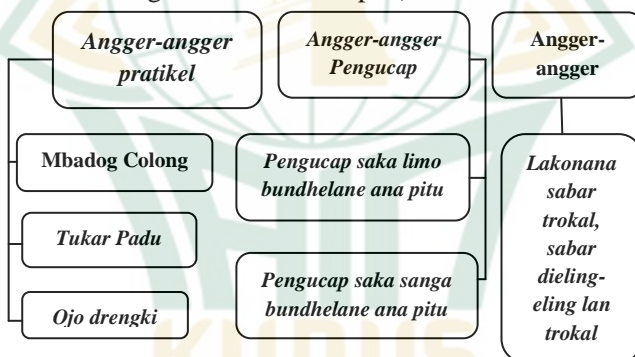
Angger-angger pratikel

Mbadog Colong

Tukar Padu

Ojo drengki

Angger-angger Pengucap

Pengucap saka limo bundhelane ana pitu

Pengucap saka sanga bundhelane ana pitu

Angger-angger

Lakonana sabar trokal, sabar dieling-eling lan trokal